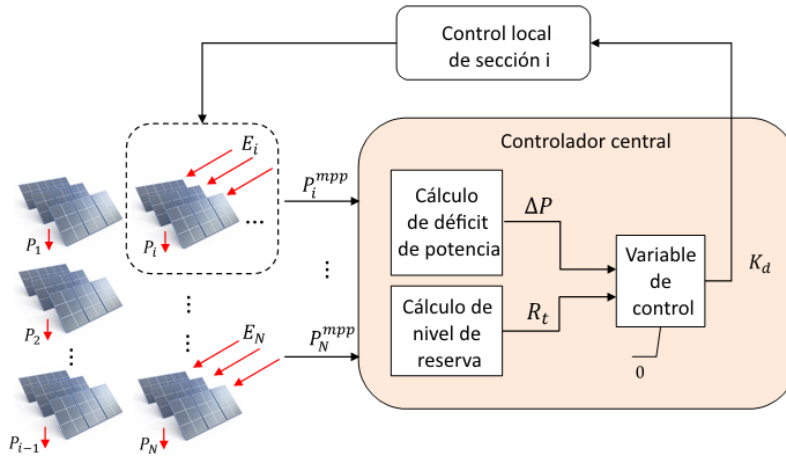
Control local de sección i

Controlador central

$E_i$

$P_i^{mpp}$

...

$P_1$

$P_i$

Cálculo de déficit de potencia

$\Delta P$

Variable de control

$K_d$

⋮

⋮

$P_2$

⋮

⋮

$E_N$

$P_N^{mpp}$

Cálculo de nivel de reserva

$R_t$

0

$P_{i-1}$

$P_N$